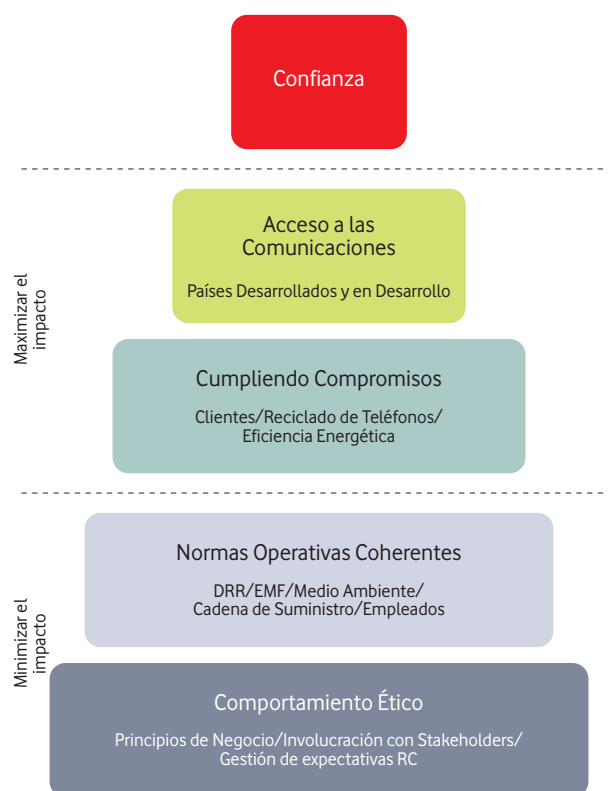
Confianza

Maximizar el impacto

Acceso a las Comunicaciones

Países Desarrollados y en Desarrollo

Cumpliendo Compromisos

Clientes/Reciclado de Teléfonos/ Eficiencia Energética

Minimizar el impacto

Normas Operativas Coherentes

DRR/EMF/Medio Ambiente/ Cadena de Suministro/Empleados

Comportamiento Ético

Principios de Negocio/Involucración con Stakeholders/ Gestión de expectativas RC